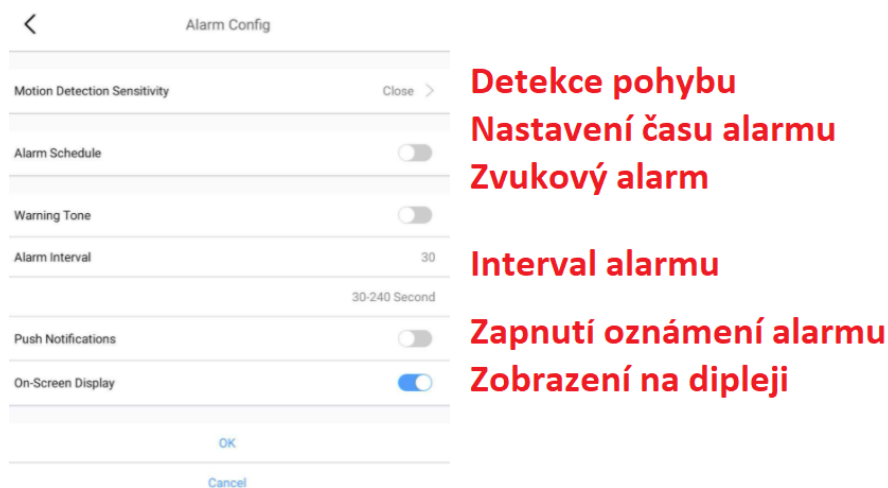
Alarm Config

Motion Detection Sensitivity Close

Alarm Schedule

Warning Tone

Alarm Interval 30

30-240 Second

Push Notifications

On-Screen Display

OK

Cancel

Detekce pohybu
Nastavení času alarmu
Zvukový alarm

Interval alarmu

Zapnutí oznámení alarmu
Zobrazení na dipleji